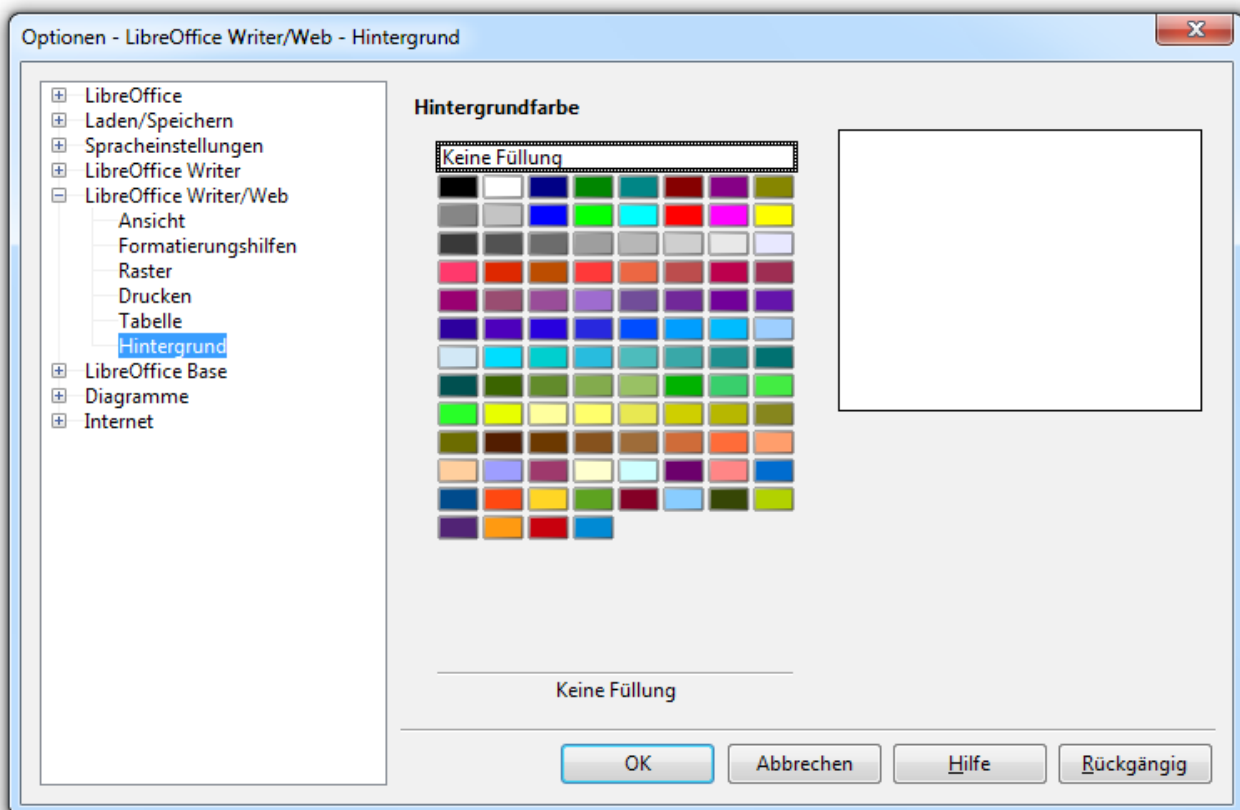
Optionen - LibreOffice Writer/Web - Hintergrund

LibreOffice
Laden/Speichern
Spracheinstellungen
LibreOffice Writer
LibreOffice Writer/Web
Ansicht
Formatierungshilfen
Raster
Drucken
Tabelle
Hintergrund
LibreOffice Base
Diagramme
Internet

Hintergrundfarbe

Keine Füllung

Keine Füllung

OK
Abbrechen
Hilfe
Rückgängig